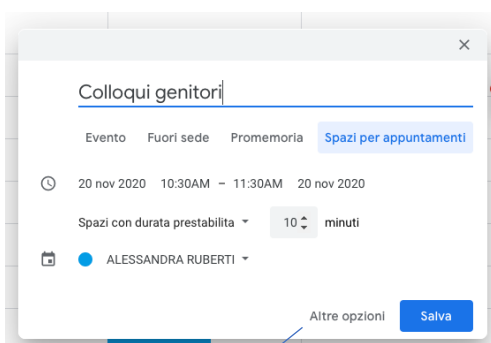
×

Colloqui genitori

Evento Fuori sede Promemoria Spazi per appuntamenti

20 nov 2020 10:30AM – 11:30AM 20 nov 2020

Spazi con durata prestabilita ▾ 10 minuti

ALESSANDRA RUBERTI ▾

Altre opzioni Salva